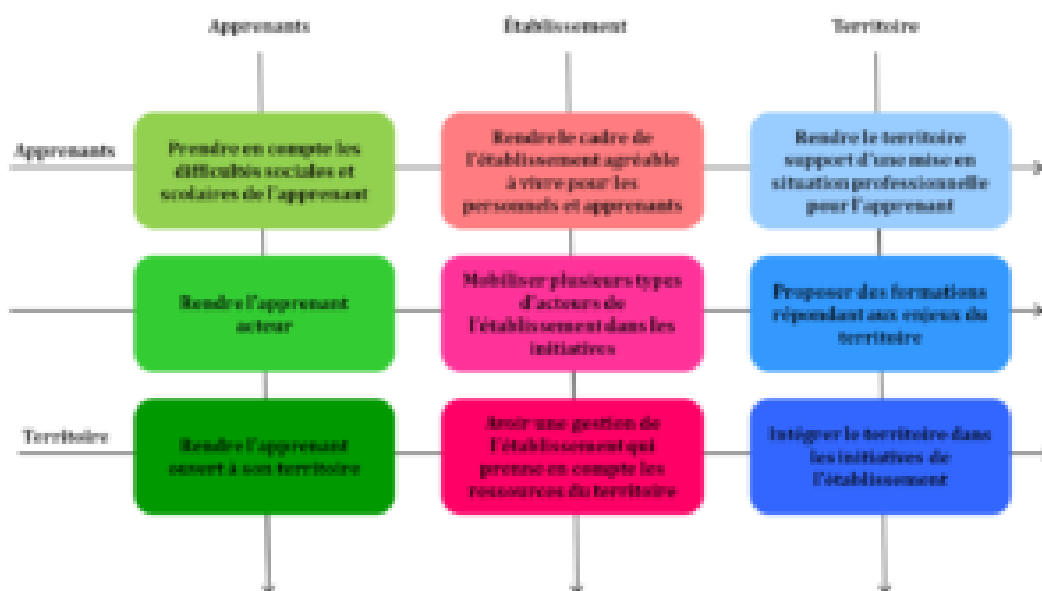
Apprenants

Établissement

Territoire

Apprenants

Prendre en compte les difficultés sociales et scolaires de l'apprenant

Rendre le cadre de l'établissement agréable à vivre pour les personnels et apprenants

Rendre le territoire support d'une mise en situation professionnelle pour l'apprenant

Rendre l'apprenant acteur

Mobiliser plusieurs types d'acteurs de l'établissement dans les initiatives

Proposer des formations répondant aux enjeux du territoire

Territoire

Rendre l'apprenant ouvert à son territoire

Avoir une gestion de l'établissement qui prenne en compte les ressources du territoire

Intégrer le territoire dans les initiatives de l'établissement